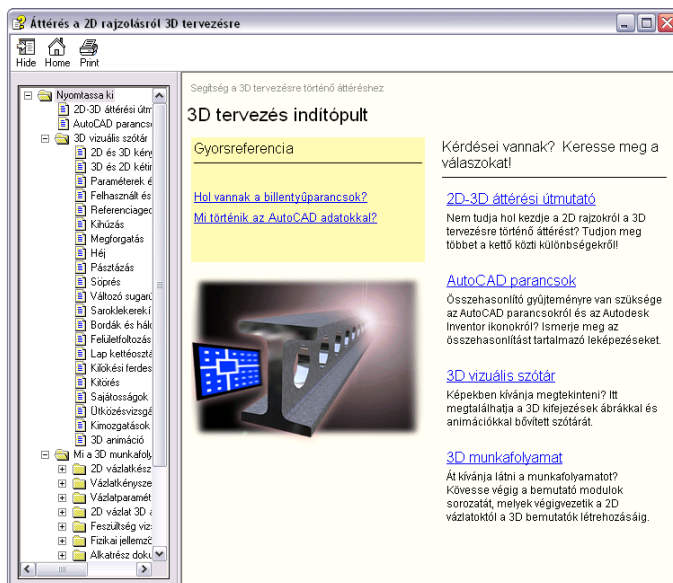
Áttérés a 2D rajzolásról 3D tervezésre

Hide Home Print

Nyomtassa ki
2D-3D áttérési útm
AutoCAD parancso
3D vizuális szótár
2D és 3D kény
3D és 2D kétir
Paraméterek é
Felhasznált és
Referenciaged
Kihúzás
Megforgatás
Héj
Pásztázás
Söprés
Változó sugarú
Saroklekerekí
Bordák és háló
Felületfoltozás
Lap kettéosztá
Kilökési ferdes
Kitörés
Sajátosságok
Ütközésvizsgá
Kimozgatások
3D animáció
Mi a 3D munkafoly
2D vázlatkész
Vázlatkényszer
Vázlatparamét
2D vázlat 3D a
Feszültség viz
Fizikai jellemző
Alkatrész doku

Segítség a 3D tervezésre történő áttéréshez

3D tervezés indítópult

Gyorsreferencia

Hol vannak a billentyűparancsok?

Mi történik az AutoCAD adatokkal?

Kérdései vannak? Keresse meg a válaszokat!

2D-3D áttérési útmutató

Nem tudja hol kezdje a 2D rajzokról a 3D tervezésre történő áttérést? Tudjon meg többet a kettő közti különbségekről!

AutoCAD parancsok

Összehasonlító gyűjteményre van szüksége az AutoCAD parancsokról és az Autodesk Inventor ikonokról? Ismerje meg az összehasonlítást tartalmazó leképezéseket.

3D vizuális szótár

Képekben kívánja megtekinteni? Itt megtalálhatja a 3D kifejezések ábrákkal és animációkkal bővített szótárát.

3D munkafolyamat

Át kívánja látni a munkafolyamatot? Kövesse végig a bemutató modulok sorozatát, melyek végigvezetik a 2D vázlatoktól a 3D bemutatók létrehozásáig.